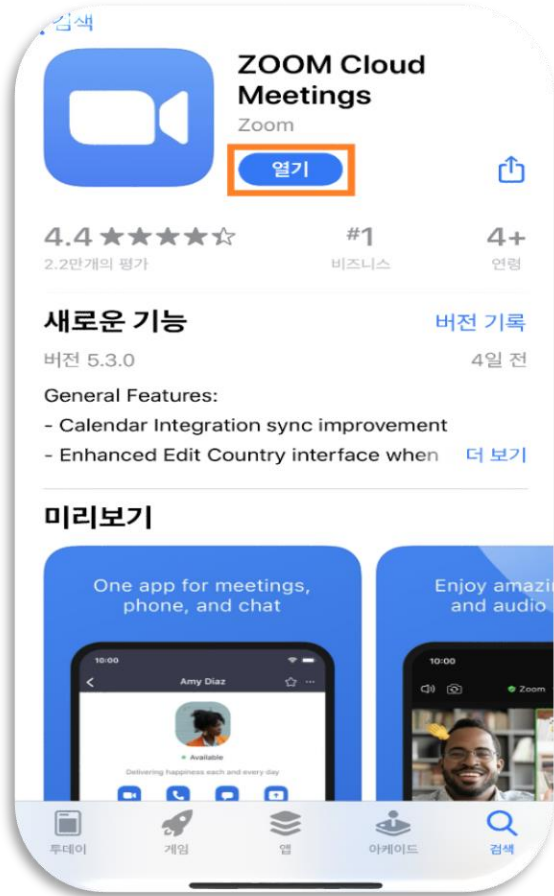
검색

ZOOM Cloud Meetings

Zoom

열기

4.4 ★★★★☆

2.2만개의 평가

#1

비즈니스

4+

연령

새로운 기능

버전 기록

버전 5.3.0

4일 전

General Features:
- Calendar Integration sync improvement
- Enhanced Edit Country interface when

더 보기

미리보기

One app for meetings, phone, and chat

10:00

Amy Diaz

Available

Delivering happiness each and every day

Enjoy amazi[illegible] and audio

10:00

Zoom

투데이

게임

앱

아케이드

검색